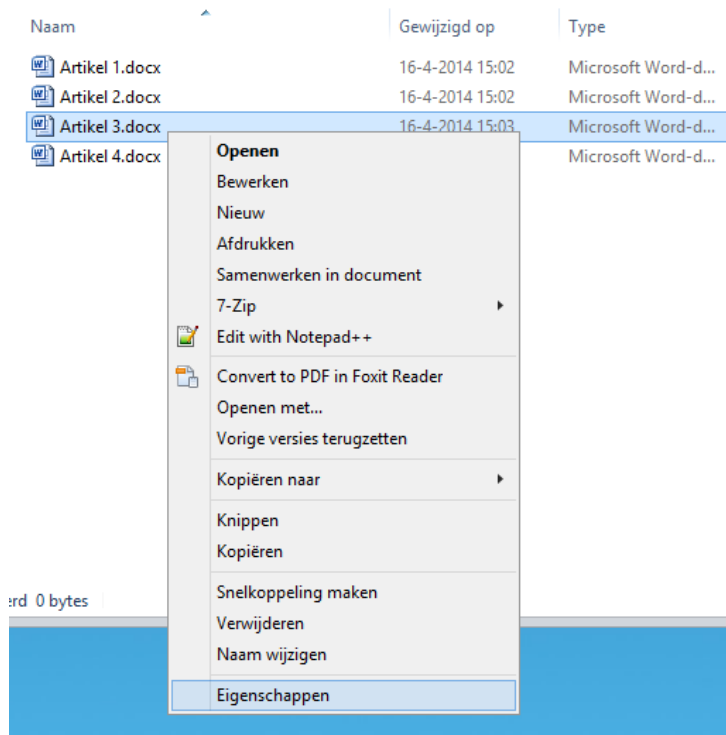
Naam | Gewijzigd op | Type

Artikel 1.docx 16-4-2014 15:02 Microsoft Word-d...
Artikel 2.docx 16-4-2014 15:02 Microsoft Word-d...
Artikel 3.docx 16-4-2014 15:03 Microsoft Word-d...
Artikel 4.docx Microsoft Word-d...

Openen
Bewerken
Nieuw
Afdrukken
Samenwerken in document
7-Zip
Edit with Notepad++
Convert to PDF in Foxit Reader
Openen met...
Vorige versies terugzetten
Kopiëren naar
Knippen
Kopiëren
Snelkoppeling maken
Verwijderen
Naam wijzigen
Eigenschappen

erd 0 bytes